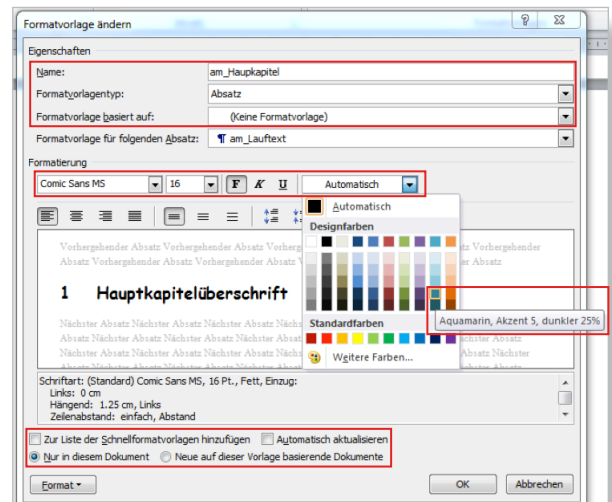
Formatvorlage ändern

Eigenschaften

Name: am_Haupkapitel

Formatvorlagentyp: Absatz

Formatvorlage basiert auf: (Keine Formatvorlage)

Formatvorlage für folgenden Absatz: ¶ am_Lauftext

Formatierung

Comic Sans MS 16 F K U Automatisch

Automatisch

Designfarben

Standardfarben

Weitere Farben...

Aquamarin, Akzent 5, dunkler 25%

Vorhergehender Absatz Vorhergehender Absatz Vorhergehender Absatz Vorhergehender Absatz Vorhergehender Absatz Vorhergehender Absatz Vorhergehender Absatz Vorhergehender Absatz

1 Hauptkapitelüberschrift

Nächster Absatz Nächster Absatz Nächster Absatz Nächster Absatz Nächster Absatz Nächster Absatz Nächster Absatz Nächster Absatz Nächster Absatz Nächster Absatz Nächster Absatz Nächster Absatz

Schriftart: (Standard) Comic Sans MS, 16 Pt., Fett, Einzug:
Links: 0 cm
Hängend: 1.25 cm, Links
Zeilenabstand: einfach, Abstand

Zur Liste der Schnellformatvorlagen hinzufügen Automatisch aktualisieren

Nur in diesem Dokument Neue auf dieser Vorlage basierende Dokumente

Format OK Abbrechen